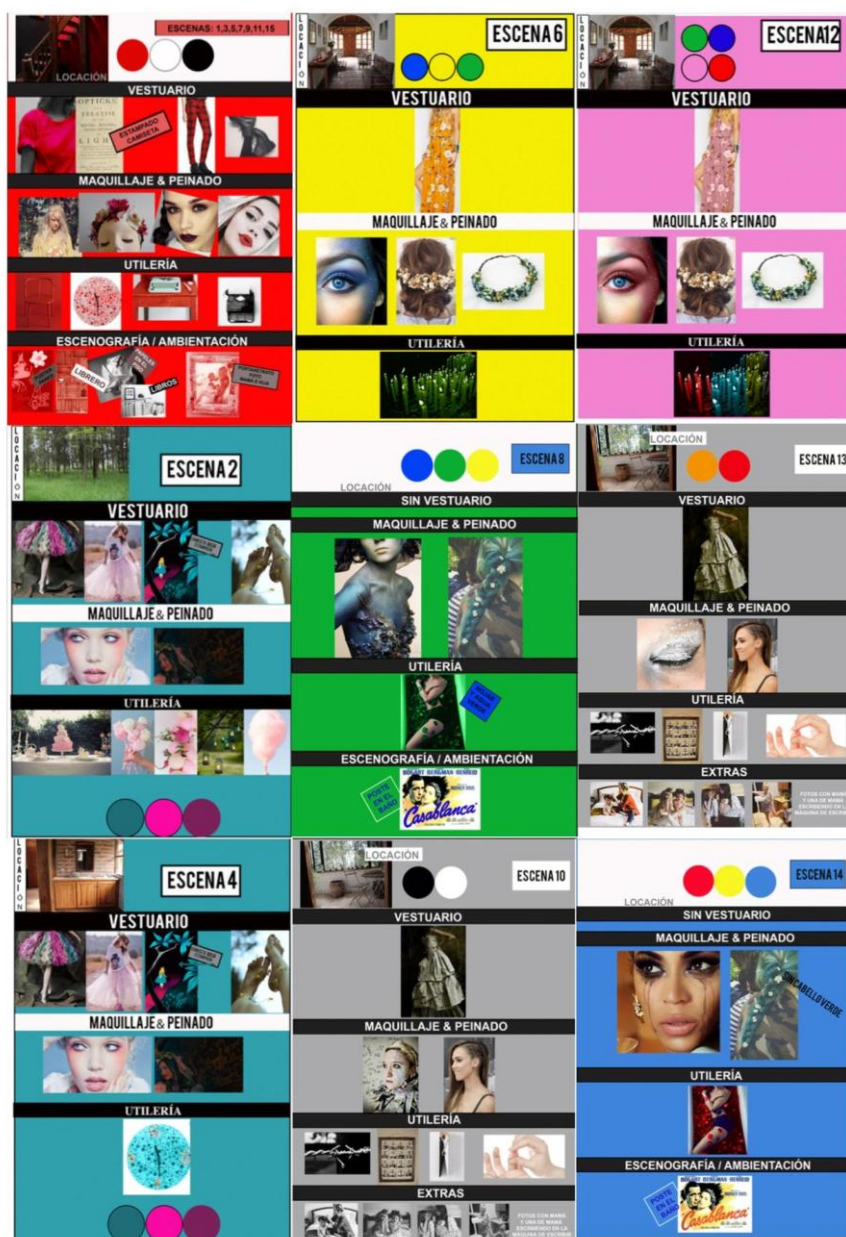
ESCENAS: 1,3,5,7,9,11,15
LOCACIÓN
VESTUARIO
ESTAMPADO CAMISETA
MAQUILLAJE & PEINADO
UTILERÍA
ESCENOGRAFÍA / AMBIENTACIÓN
LIBRERO
LIBROS

LOCACIÓN
ESCENA 6
VESTUARIO
MAQUILLAJE & PEINADO
UTILERÍA

LOCACIÓN
ESCENA 12
VESTUARIO
MAQUILLAJE & PEINADO
UTILERÍA

LOCACIÓN
ESCENA 2
VESTUARIO
MAQUILLAJE & PEINADO
UTILERÍA

LOCACIÓN
ESCENA 8
SIN VESTUARIO
MAQUILLAJE & PEINADO
UTILERÍA
ESCENOGRAFÍA / AMBIENTACIÓN
POSTER EN EL BAÑO
Casablanca

LOCACIÓN
ESCENA 13
VESTUARIO
MAQUILLAJE & PEINADO
UTILERÍA
EXTRAS
FOTOS CON MAMÁ Y UNA DE MAMÁ ESCRIBIENDO EN LA MÁQUINA DE ESCRI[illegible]

LOCACIÓN
ESCENA 4
VESTUARIO
MAQUILLAJE & PEINADO
UTILERÍA

LOCACIÓN
ESCENA 10
VESTUARIO
MAQUILLAJE & PEINADO
UTILERÍA
EXTRAS
FOTOS CON MAMÁ Y UNA DE MAMÁ ESCRIBIENDO EN LA MÁQUINA DE ESCRIBIR

LOCACIÓN
ESCENA 14
SIN VESTUARIO
MAQUILLAJE & PEINADO
CON CABELLO VERDE
UTILERÍA
ESCENOGRAFÍA / AMBIENTACIÓN
POSTER EN EL BAÑO
Casablanca